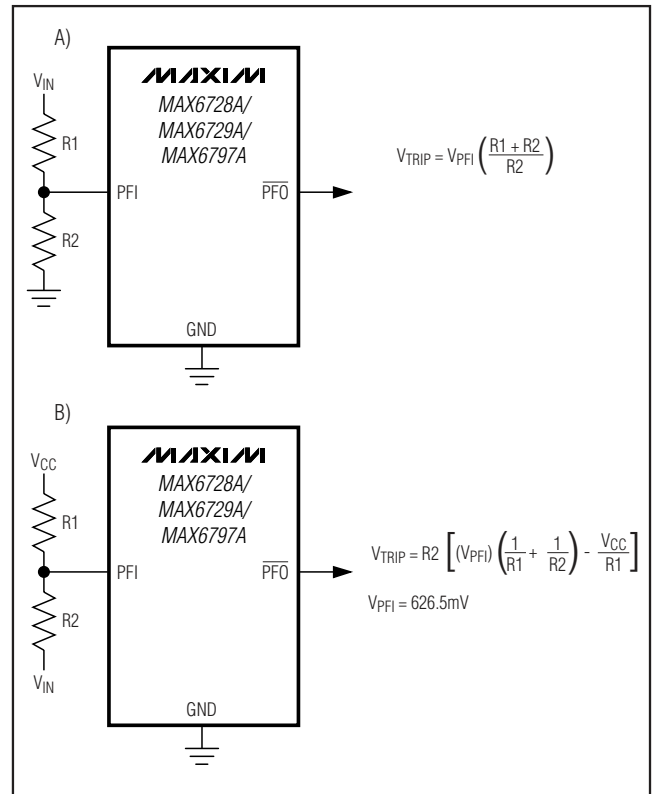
A)

$V_{IN}$

R1

R2

MAXIM

MAX6728A/
MAX6729A/
MAX6797A

PFI

$\overline{PFO}$

GND

$V_{TRIP} = V_{PFI}\left(\frac{R1 + R2}{R2}\right)$

B)

$V_{CC}$

R1

R2

$V_{IN}$

MAXIM

MAX6728A/
MAX6729A/
MAX6797A

PFI

$\overline{PFO}$

GND

$V_{TRIP} = R2\left[(V_{PFI})\left(\frac{1}{R1} + \frac{1}{R2}\right) - \frac{V_{CC}}{R1}\right]$

$V_{PFI} = 626.5mV$